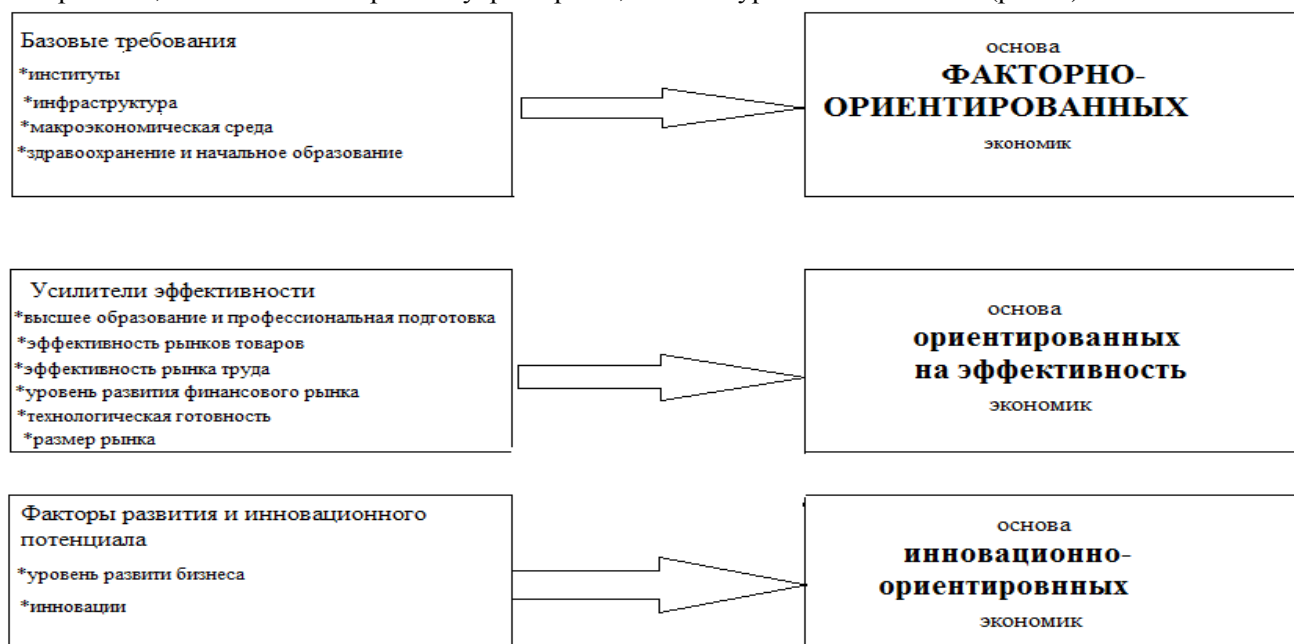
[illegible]

Базовые требования
*институты
*инфраструктура
*макроэкономическая среда
*здравоохранение и начальное образование

основа
ФАКТОРНО-ОРИЕНТИРОВАННЫХ
экономик

Усилители эффективности
*высшее образование и профессиональная подготовка
*эффективность рынков товаров
*эффективность рынка труда
*уровень развития финансового рынка
*технологическая готовность
*размер рынка

основа
ориентированных
на эффективность
экономик

Факторы развития и инновационного потенциала
*уровень развити бизнеса
*инновации

основа
инновационно-ориентировнных
экономик